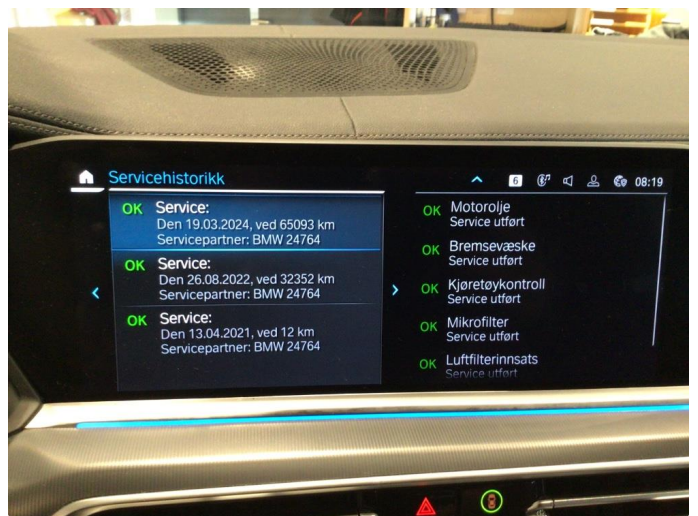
Servicehistorikk

6 08:19

OK Service:
Den 19.03.2024, ved 65093 km
Servicepartner: BMW 24764

OK Service:
Den 26.08.2022, ved 32352 km
Servicepartner: BMW 24764

OK Service:
Den 13.04.2021, ved 12 km
Servicepartner: BMW 24764

OK Motorolje
Service utført

OK Bremsevæske
Service utført

OK Kjøretøykontroll
Service utført

OK Mikrofilter
Service utført

OK Luftfilterinnsats
Service utført